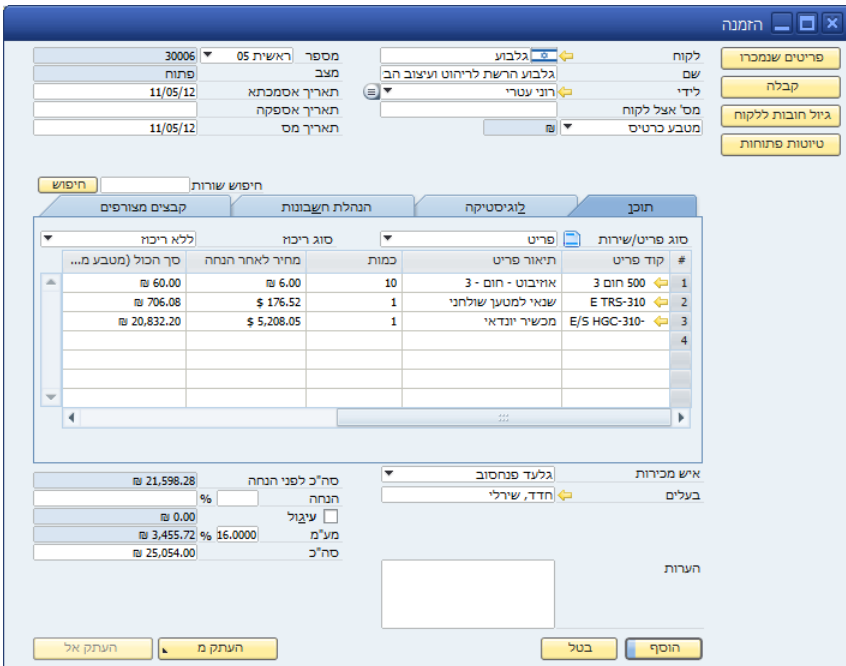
הזמנה

פריטים שנמכרו
קבלה
גיול חובות ללקוח
טיוטות פתוחות

לקוח: גלבוע
שם: גלבוע הרשת לריהוט ועיצוב הב
לידי: רוני עטרי
מס' אצל לקוח
מטבע כרטיס: ₪

מספר: ראשית 05 30006
מצב: פתוח
תאריך אסמכתא: 11/05/12
תאריך אספקה
תאריך מס: 11/05/12

חיפוש שורות
חיפוש

תוכן | לוגיסטיקה | הנהלת חשבונות | קבצים מצורפים

סוג פריט/שירות: פריט
סוג ריכוז: ללא ריכוז

| # | קוד פריט | תיאור פריט | כמות | מחיר לאחר הנחה | סך הכול (מטבע מ... |
|---|---|---|---|---|---|
| 1 | 500 חום 3 | אוזיבוט - חום - 3 | 10 | ₪ 6.00 | ₪ 60.00 |
| 2 | E TRS-310 | שנאי למטען שולחני | 1 | $ 176.52 | ₪ 706.08 |
| 3 | E/S HGC-310- | מכשיר יונדאי | 1 | $ 5,208.05 | ₪ 20,832.20 |
| 4 | | | | | |

איש מכירות: גלעד פנחסוב
בעלים: חדד, שירלי

הערות

סה"כ לפני הנחה: ₪ 21,598.28
הנחה: %
עיגול: ₪ 0.00
מע"מ: 16.0000 % ₪ 3,455.72
סה"כ: ₪ 25,054.00

הוסף
בטל
העתק מ
העתק אל